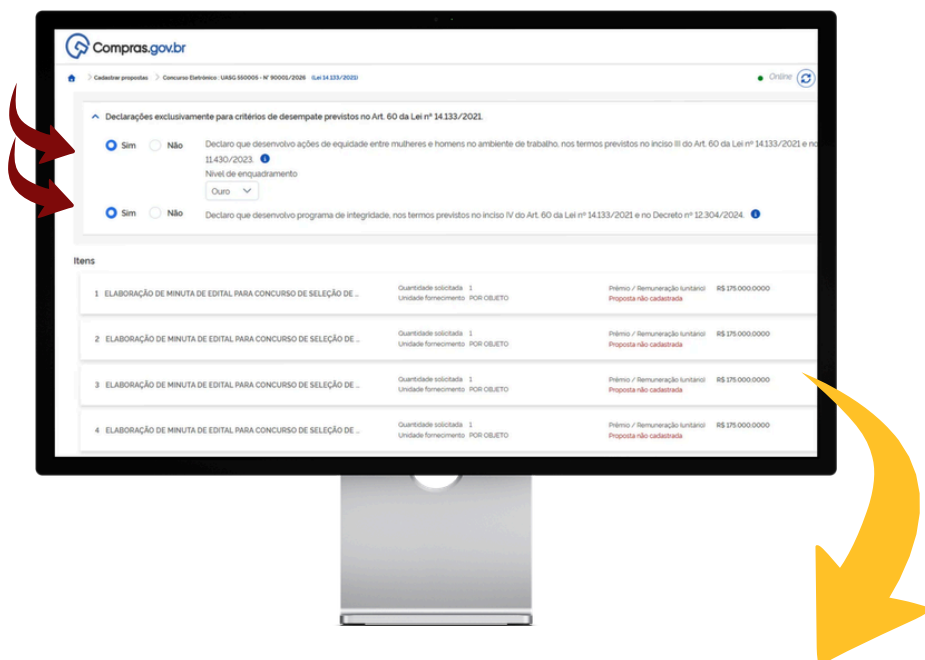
Compras.gov.br

Cadastrar propostas > Concurso Eletrônico : UASG 550005 - Nº 90001/2026 (Lei 14.133/2021)

Online

Declarações exclusivamente para critérios de desempate previstos no Art. 60 da Lei nº 14.133/2021.

Sim Não Declaro que desenvolvo ações de equidade entre mulheres e homens no ambiente de trabalho, nos termos previstos no inciso III do Art. 60 da Lei nº 14.133/2021 e no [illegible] 11.430/2023.

Nível de enquadramento
Ouro

Sim Não Declaro que desenvolvo programa de integridade, nos termos previstos no inciso IV do Art. 60 da Lei nº 14.133/2021 e no Decreto nº 12.304/2024.

Itens

1 ELABORAÇÃO DE MINUTA DE EDITAL PARA CONCURSO DE SELEÇÃO DE ... Quantidade solicitada 1 Unidade fornecimento POR OBJETO Prêmio / Remuneração (unitário) R$ 175.000,0000 Proposta não cadastrada

2 ELABORAÇÃO DE MINUTA DE EDITAL PARA CONCURSO DE SELEÇÃO DE ... Quantidade solicitada 1 Unidade fornecimento POR OBJETO Prêmio / Remuneração (unitário) R$ 175.000,0000 Proposta não cadastrada

3 ELABORAÇÃO DE MINUTA DE EDITAL PARA CONCURSO DE SELEÇÃO DE ... Quantidade solicitada 1 Unidade fornecimento POR OBJETO Prêmio / Remuneração (unitário) R$ 175.000,0000 Proposta não cadastrada

4 ELABORAÇÃO DE MINUTA DE EDITAL PARA CONCURSO DE SELEÇÃO DE ... Quantidade solicitada 1 Unidade fornecimento POR OBJETO Prêmio / Remuneração (unitário) R$ 175.000,0000 Proposta não cadastrada